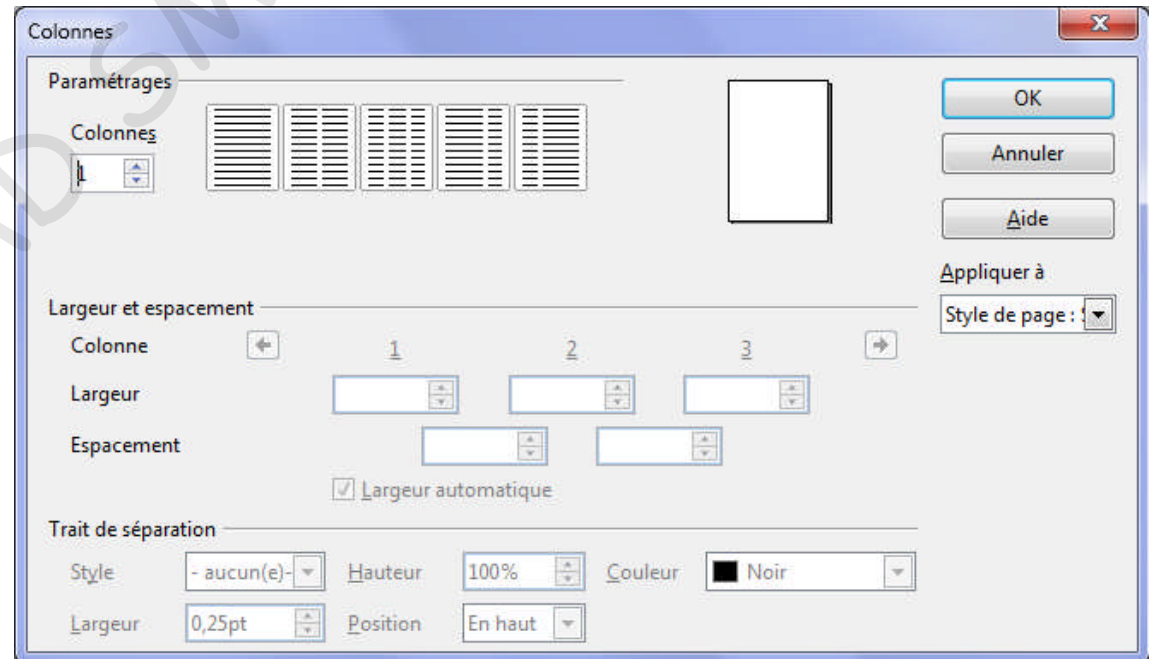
Colonnes

Paramétrages

Colonnes

1

OK

Annuler

Aide

Appliquer à

Style de page : S

Largeur et espacement

Colonne

1

2

3

Largeur

Espacement

Largeur automatique

Trait de séparation

Style

- aucun(e)-

Hauteur

100%

Couleur

Noir

Largeur

0,25pt

Position

En haut